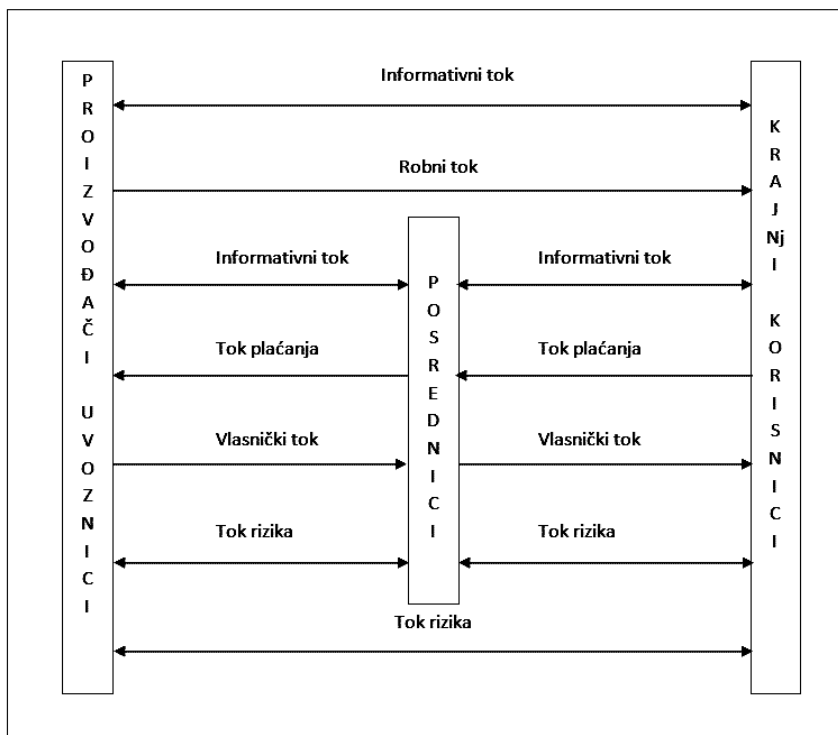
PROIZVOĐAČI UVOZNICI

Informativni tok

Robni tok

KRAJNjI KORISNICI

Informativni tok

POSREDNICI

Informativni tok

Tok plaćanja

Tok plaćanja

Vlasnički tok

Vlasnički tok

Tok rizika

Tok rizika

Tok rizika